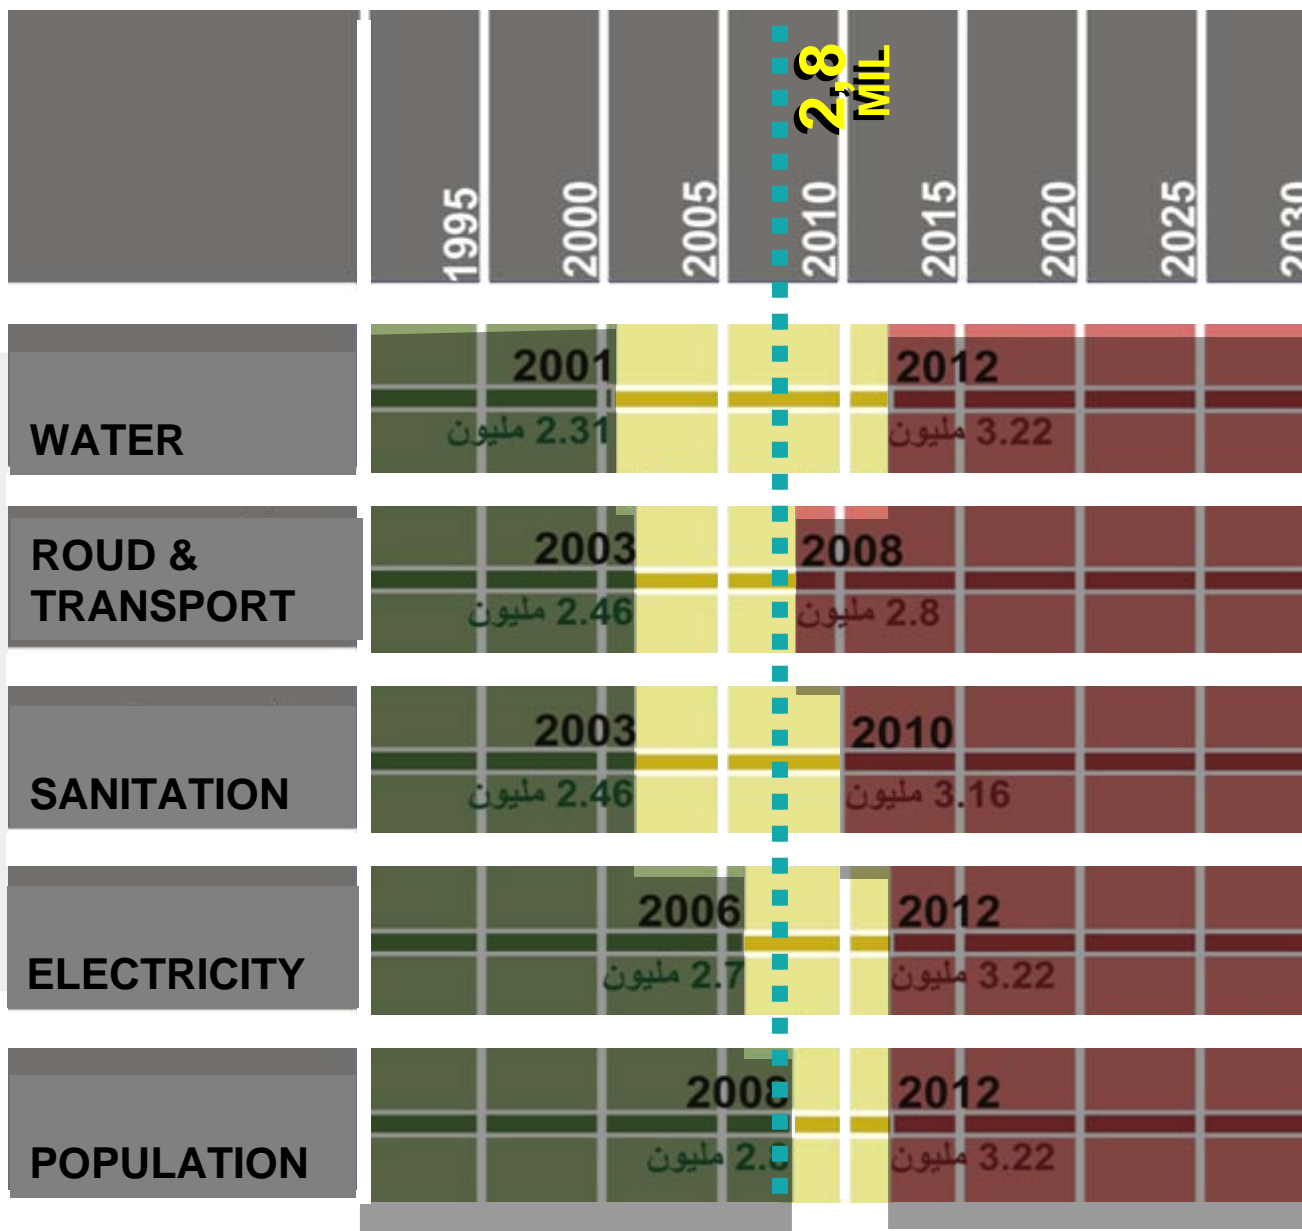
1995
2000
2005
2010
2015
2020
2025
2030

2,8 MIL

WATER
2001
2.31 مليون
2012
3.22 مليون

ROUD & TRANSPORT
2003
2.46 مليون
2008
2.8 مليون

SANITATION
2003
2.46 مليون
2010
3.16 مليون

ELECTRICITY
2006
2.7 مليون
2012
3.22 مليون

POPULATION
200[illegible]
2.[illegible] مليون
2012
3.22 مليون